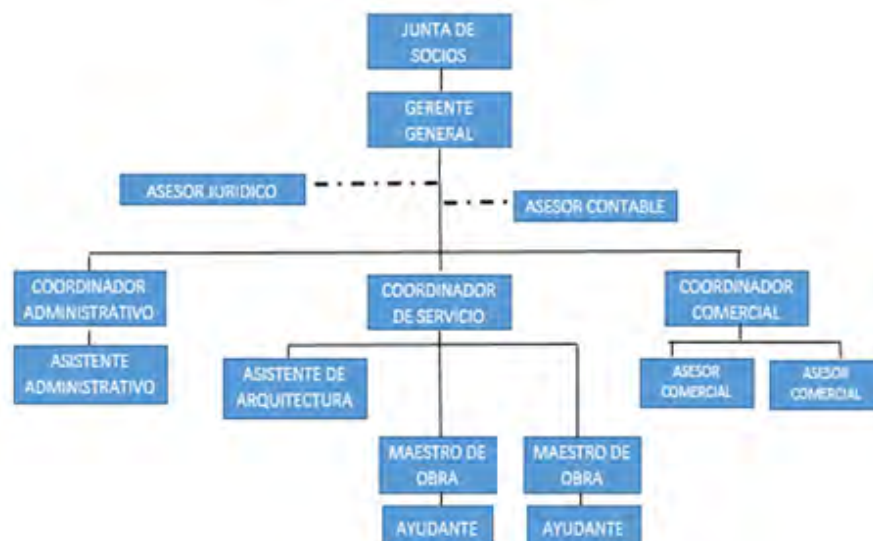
JUNTA DE SOCIOS

GERENTE GENERAL

ASESOR JURIDICO

ASESOR CONTABLE

COORDINADOR ADMINISTRATIVO

COORDINADOR DE SERVICIO

COORDINADOR COMERCIAL

ASISTENTE ADMINISTRATIVO

ASISTENTE DE ARQUITECTURA

ASESOR COMERCIAL

ASESOR COMERCIAL

MAESTRO DE OBRA

MAESTRO DE OBRA

AYUDANTE

AYUDANTE